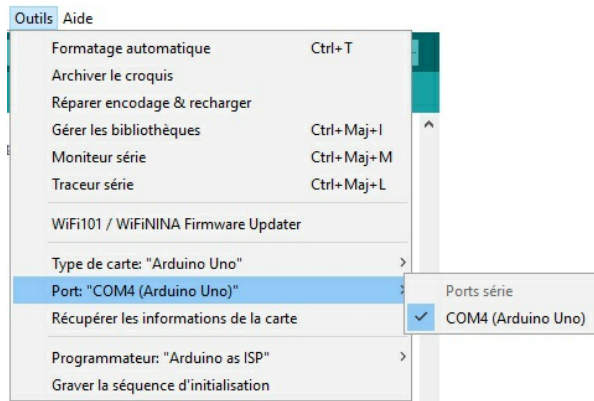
Outils Aide

Formatage automatique Ctrl+T
Archiver le croquis
Réparer encodage & recharger
Gérer les bibliothèques Ctrl+Maj+I
Moniteur série Ctrl+Maj+M
Traceur série Ctrl+Maj+L

WiFi101 / WiFiNINA Firmware Updater

Type de carte: "Arduino Uno"
Port: "COM4 (Arduino Uno)"
Récupérer les informations de la carte

Programmateur: "Arduino as ISP"
Graver la séquence d'initialisation

Ports série
✓ COM4 (Arduino Uno)